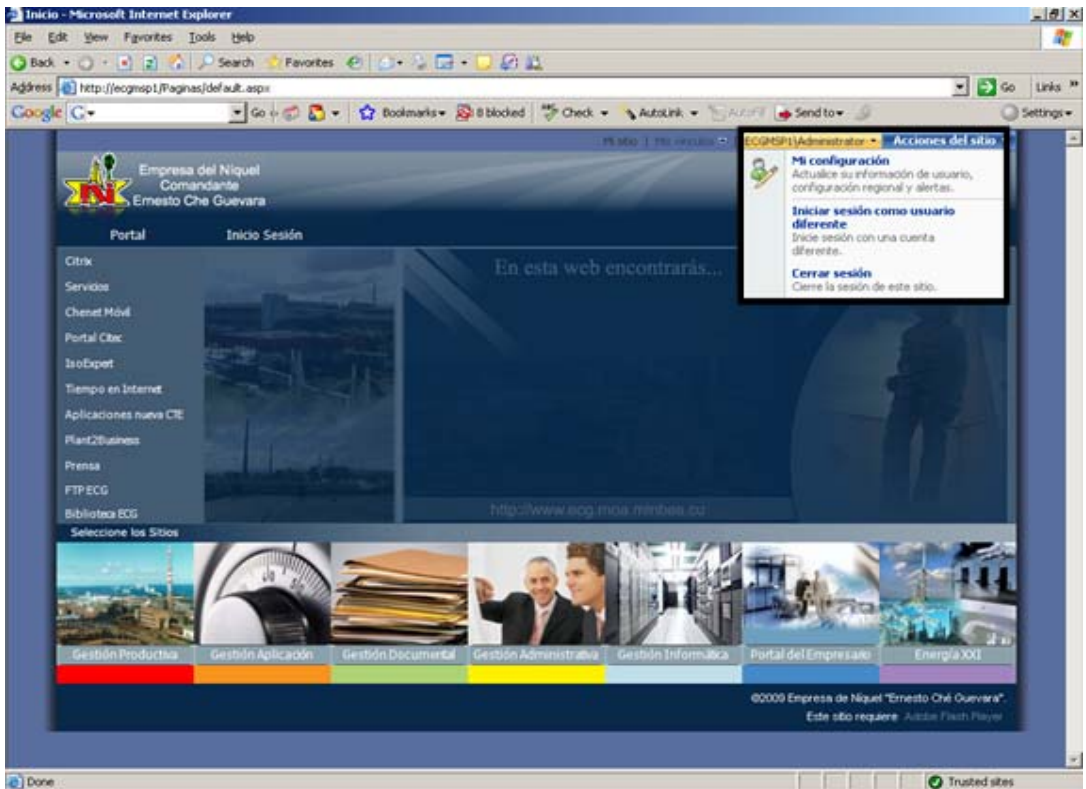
Inicio - Microsoft Internet Explorer

File Edit View Favorites Tools Help

Back Search Favorites

Address http://ecgmsp1/Paginas/default.aspx Go Links

Google G- Go Bookmarks 8 blocked Check AutoLink AutoFill Send to Settings

Mi sitio | Mi vínculos ECGMSP1\Administrator Acciones del sitio

Mi configuración
Actualice su información de usuario, configuración regional y alertas.

Iniciar sesión como usuario diferente
Inicie sesión con una cuenta diferente.

Cerrar sesión
Cierre la sesión de este sitio.

Empresa del Níquel Comandante Ernesto Che Guevara

Portal Inicio Sesión

Citrix
Servicios
Chenet Móvil
Portal Citec
IsoExpert
Tiempo en Internet
Aplicaciones nueva CTE
Plant2Business
Prensa
FTP ECG
Biblioteca ECG

En esta web encontrarás...

http://www.ecg.moa.minbas.cu

Seleccione los Sitios

Gestión Productiva | Gestión Aplicación | Gestión Documental | Gestión Administrativa | Gestión Informática | Portal del Empresario | Energía XXI

©2009 Empresa de Níquel "Ernesto Ché Guevara".
Este sitio requiere Adobe Flash Player

Done Trusted sites